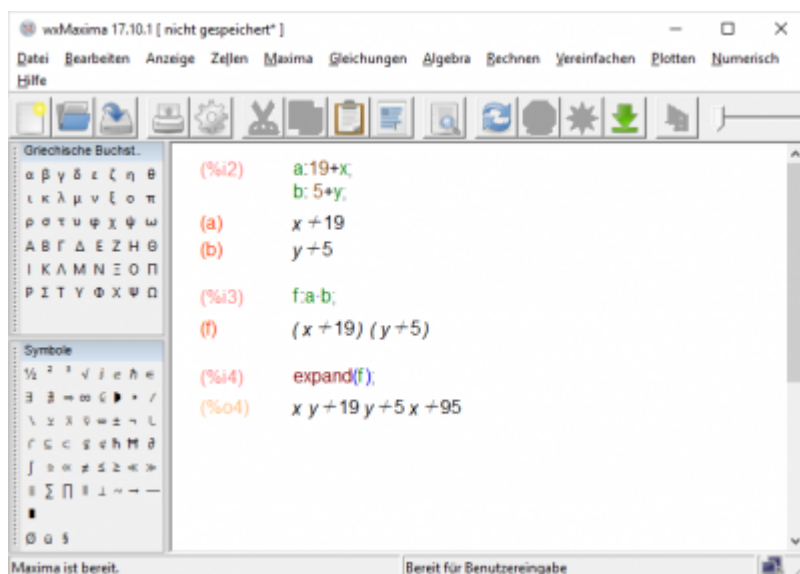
wxMaxima 17.10.1 [ nicht gespeichert* ]

Datei Bearbeiten Anzeige Zellen Maxima Gleichungen Algebra Rechnen Vereinfachen Plotten Numerisch Hilfe

Griechische Buchst.
α β γ δ ε ζ η θ
ι κ λ μ ν ξ ο π
ρ σ τ υ φ χ ψ ω
Α Β Γ Δ Ε Ζ Η Θ
Ι Κ Λ Μ Ν Ξ Ο Π
Ρ Σ Τ Υ Φ Χ Ψ Ω

Symbole
½ ² ³ √ i e ħ ∈
∃ ∄ ⇒ ∞ ℓ ▶ • /
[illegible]
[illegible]
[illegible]
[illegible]
∅ ö §

(%i2) a:19+x;
b: 5+y;
(a) $x+19$
(b) $y+5$

(%i3) f:a·b;
(f) $(x+19)\,(y+5)$

(%i4) expand(f);
(%o4) $x\,y+19\,y+5\,x+95$

Maxima ist bereit.
Bereit für Benutzereingabe